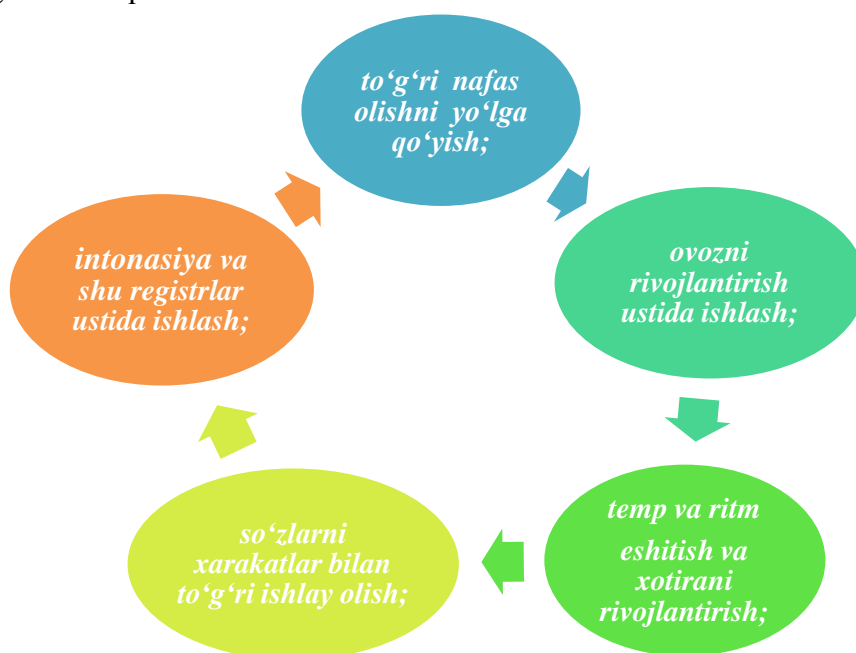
to‘g‘ri nafas olishni yo‘lga qo‘yish;

ovozni rivojlantirish ustida ishlash;

temp va ritm

eshitish va xotirani rivojlantirish;

so‘zlarni xarakatlar bilan to‘g‘ri ishlay olish;

intonasiya va shu registrlar ustida ishlash;